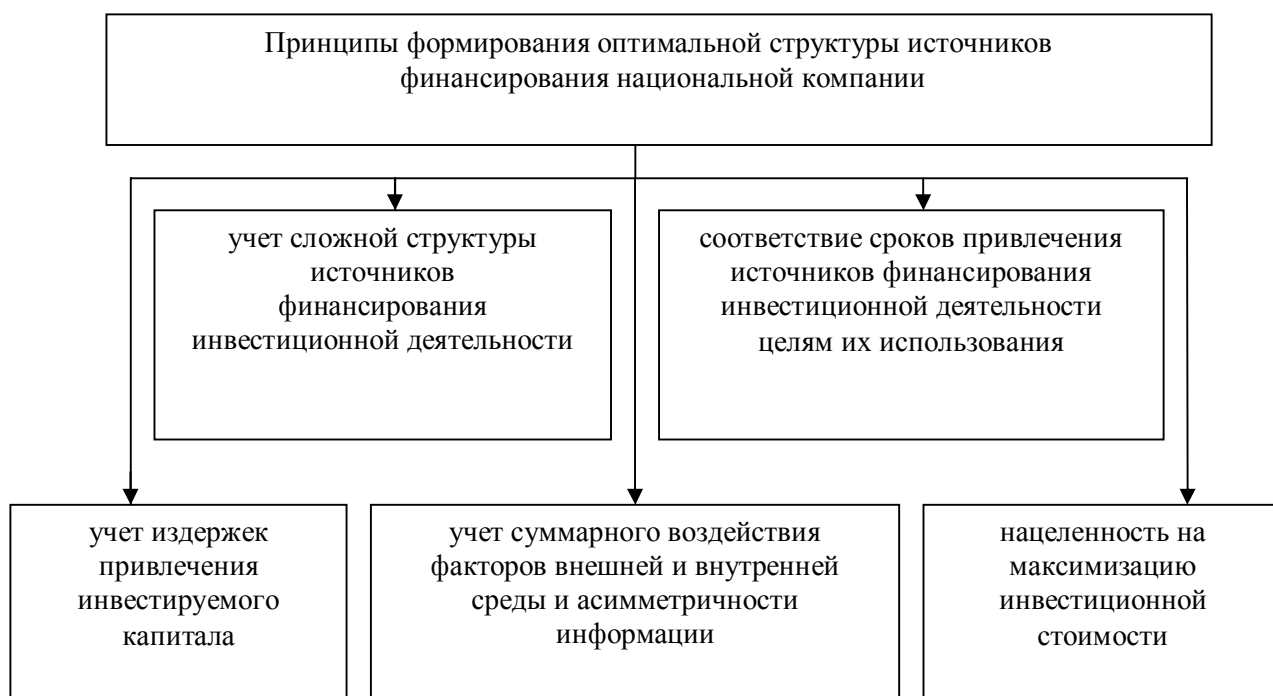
Принципы формирования оптимальной структуры источников финансирования национальной компании

учет сложной структуры источников финансирования инвестиционной деятельности

соответствие сроков привлечения источников финансирования инвестиционной деятельности целям их использования

учет издержек привлечения инвестируемого капитала

учет суммарного воздействия факторов внешней и внутренней среды и асимметричности информации

нацеленность на максимизацию инвестиционной стоимости